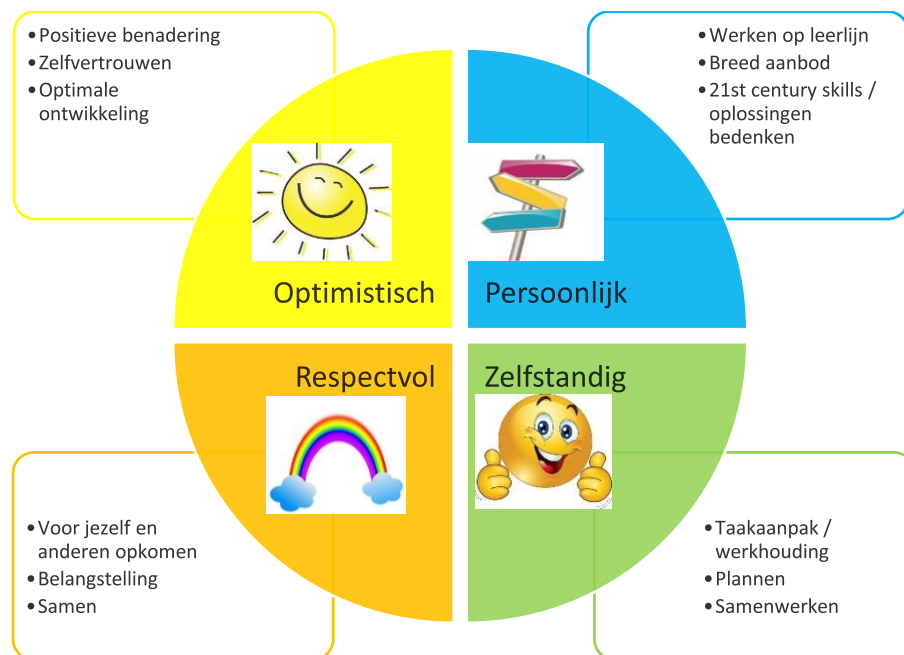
• Positieve benadering
• Zelfvertrouwen
• Optimale ontwikkeling

• Werken op leerlijn
• Breed aanbod
• 21st century skills / oplossingen bedenken

Optimistisch

Persoonlijk

Respectvol

Zelfstandig

• Voor jezelf en anderen opkomen
• Belangstelling
• Samen

• Taakaanpak / werkhouding
• Plannen
• Samenwerken